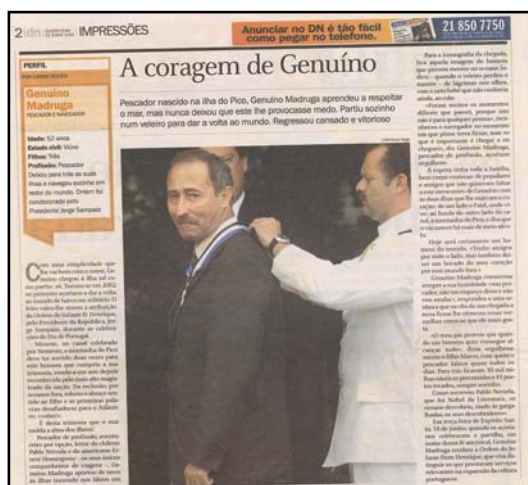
2 dn IMPRESSÕES

Anunciar no DN é tão fácil como pegar no telefone. 21 850 7750

PERFIL

Genuíno Madruga
PESCADOR E NAVEGADOR

Idade: 52 anos
Estado civil: Viúvo
Filhos: Três
Profissão: Pescador
Deixou para trás as suas ilhas e navegou sozinho em redor do mundo. Ontem foi condecorado pelo Presidente Jorge Sampaio

A coragem de Genuíno

Pescador nascido na ilha do Pico, Genuíno Madruga aprendeu a respeitar o mar, mas nunca deixou que este lhe provocasse medo. Partiu sozinho num veleiro para dar a volta ao mundo. Regressou cansado e vitorioso

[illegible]